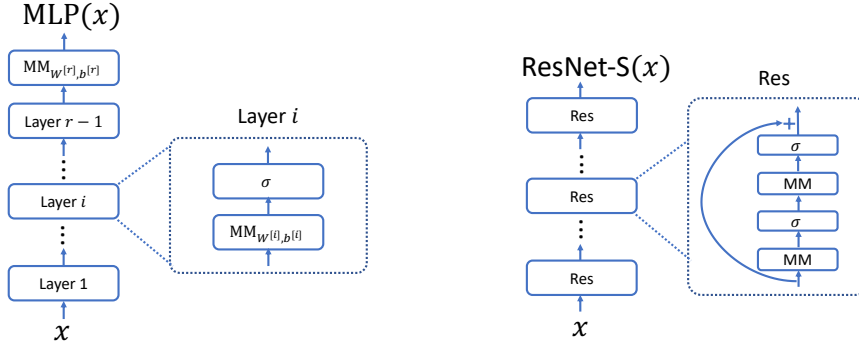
$\text{MLP}(x)$

$\text{MM}_{W^{[r]},b^{[r]}}$

Layer $r-1$

Layer $i$

Layer 1

$x$

Layer $i$

$\sigma$

$\text{MM}_{W^{[i]},b^{[i]}}$

ResNet-S$(x)$

Res

Res

Res

$x$

Res

$+$

$\sigma$

MM

$\sigma$

MM